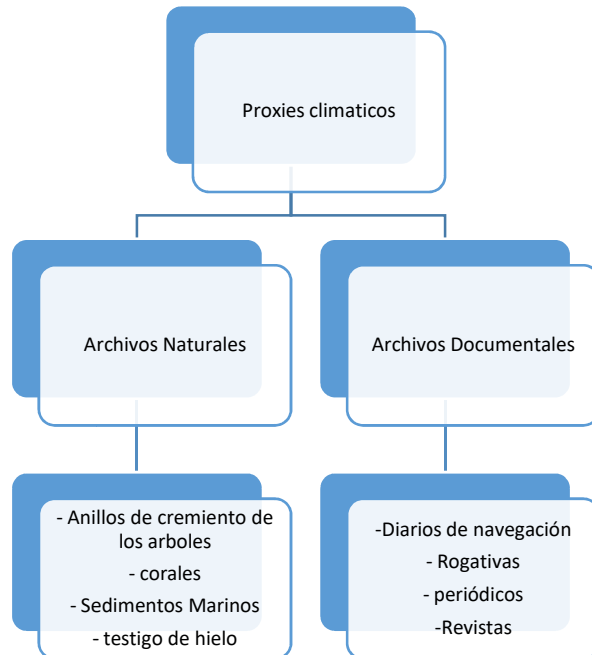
Proxies climaticos

Archivos Naturales

Archivos Documentales

- Anillos de cremiento de los arboles
- corales
- Sedimentos Marinos
- testigo de hielo

-Diarios de navegación
- Rogativas
- periódicos
-Revistas